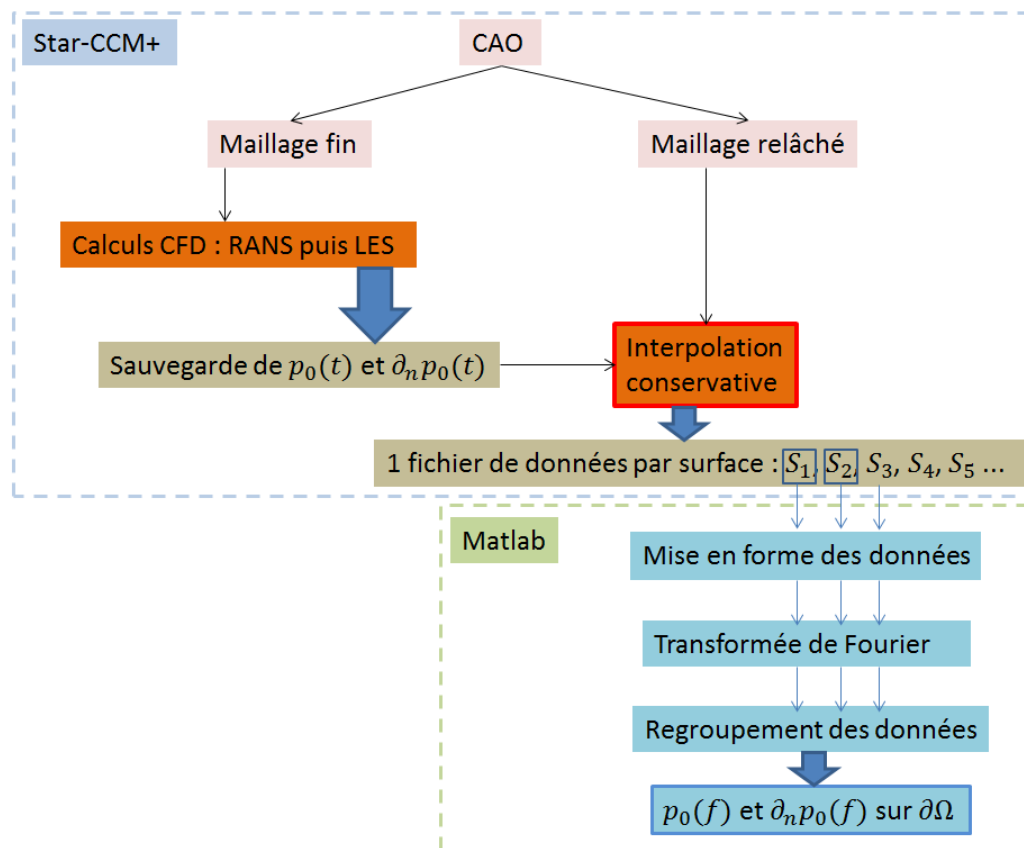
Star-CCM+

CAO

Maillage fin

Maillage relâché

Calculs CFD : RANS puis LES

Sauvegarde de $p_0(t)$ et $\partial_n p_0(t)$

Interpolation conservative

1 fichier de données par surface : $S_1$, $S_2$, $S_3$, $S_4$, $S_5$ ...

Matlab

Mise en forme des données

Transformée de Fourier

Regroupement des données

$p_0(f)$ et $\partial_n p_0(f)$ sur $\partial\Omega$